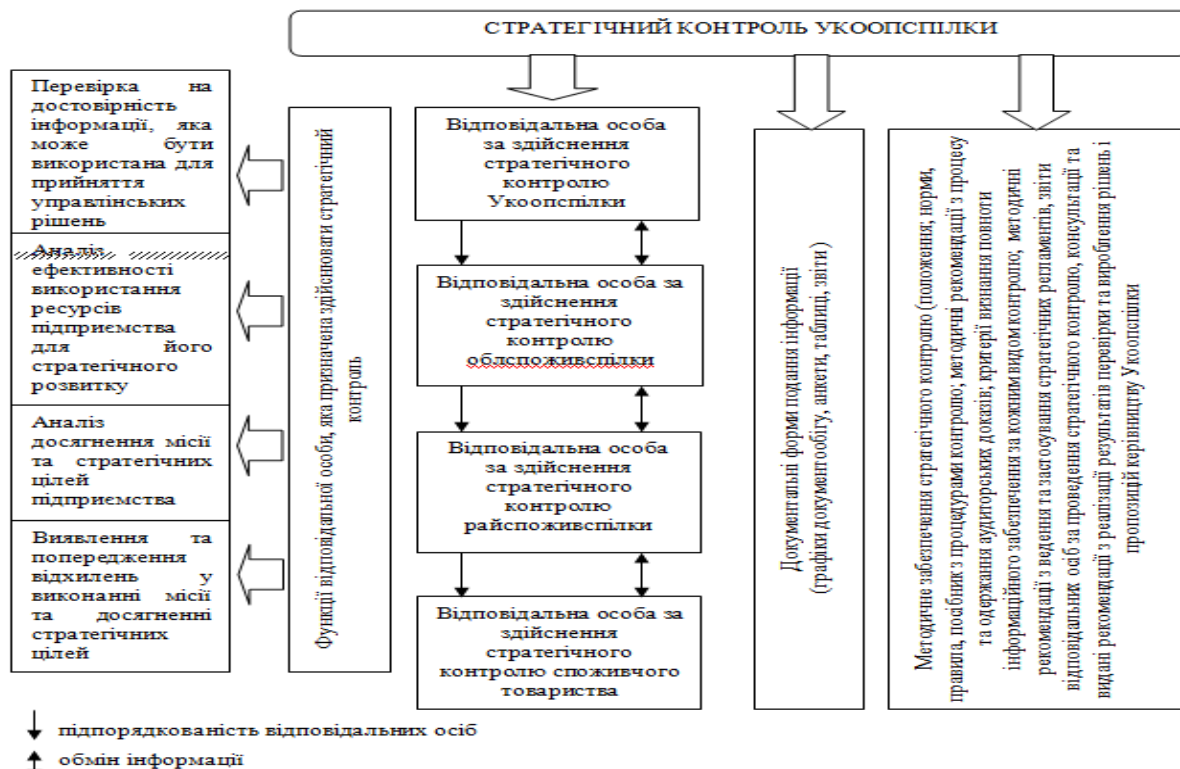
СТРАТЕГІЧНИЙ КОНТРОЛЬ УКООПСПІЛКИ

Перевірка на достовірність інформації, яка може бути використана для прийняття управлінських рішень

Аналіз ефективності використання ресурсів підприємства для його стратегічного розвитку

Аналіз досягнення місії та стратегічних цілей підприємства

Виявлення та попередження відхилень у виконанні місії та досягненні стратегічних цілей

Функції відповідальної особи, яка призначена здійснювати стратегічний контроль

Відповідальна особа за здійснення стратегічного контролю Укоопспілки

Відповідальна особа за здійснення стратегічного контролю облспоживспілки

Відповідальна особа за здійснення стратегічного контролю райспоживспілки

Відповідальна особа за здійснення стратегічного контролю споживчого товариства

Документальні форми подання інформації (графіки документообігу, анкети, таблиці, звіти)

Методичне забезпечення стратегічного контролю (положення, норми, правила, посібник з процедурами контролю, методичні рекомендації з процесу та одержання аудиторських доказів; критерії визнання повноти інформаційного забезпечення за кожним видом контролю; методичні рекомендації з ведення та застосування стратегічних регламентів, звіти відповідальних осіб за проведення стратегічного контролю, консультації та видані рекомендації з реалізації результатів перевірки та вироблення рішень і пропозицій керівництву Укоопспілки

підпорядкованість відповідальних осіб

обмін інформації